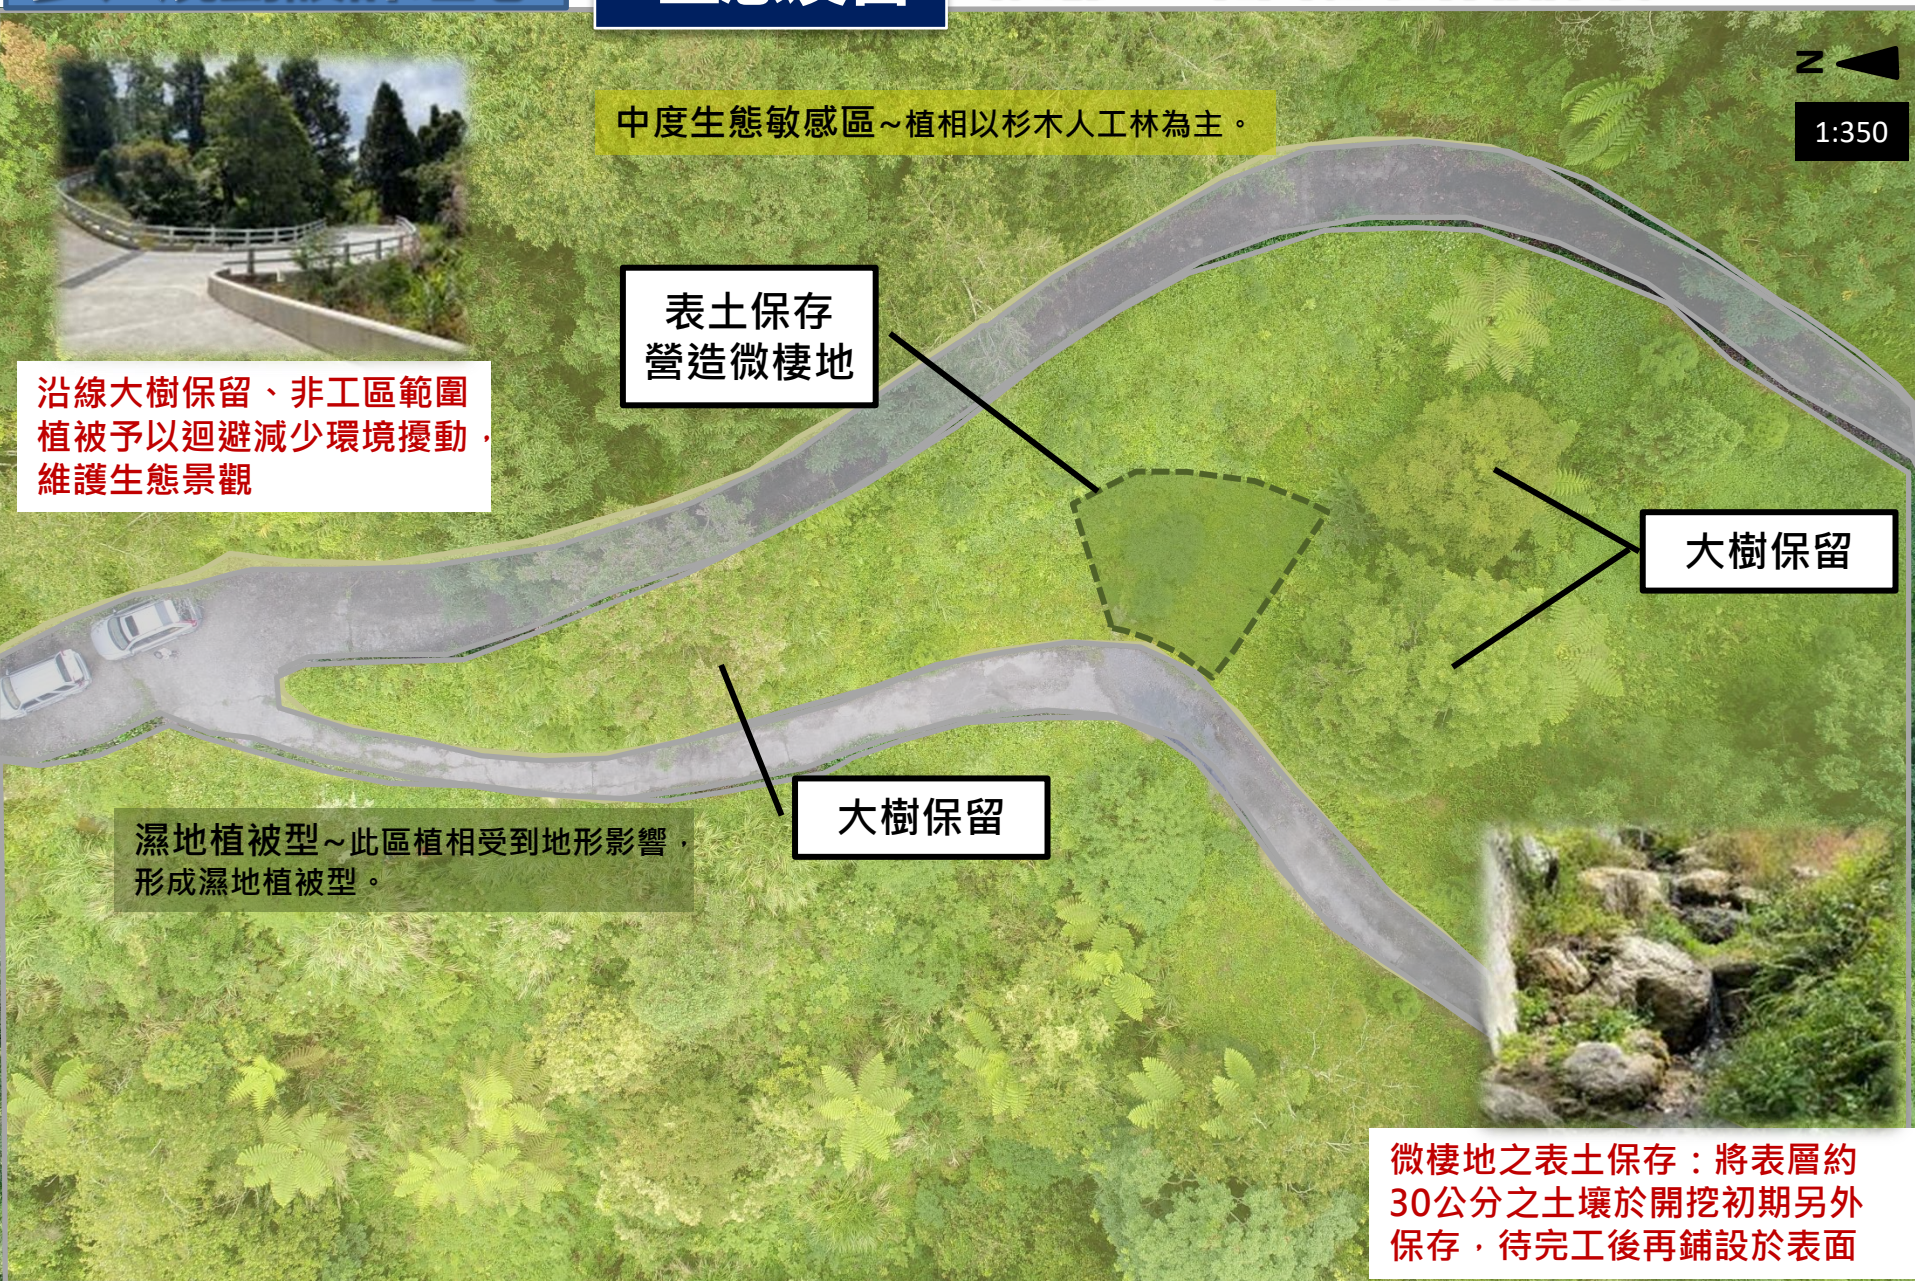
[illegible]

N

1:350

中度生態敏感區~植相以杉木人工林為主。

表土保存
營造微棲地

沿線大樹保留、非工區範圍植被予以迴避減少環境擾動，維護生態景觀

大樹保留

大樹保留

濕地植被型~此區植相受到地形影響，形成濕地植被型。

微棲地之表土保存：將表層約30公分之土壤於開挖初期另外保存，待完工後再鋪設於表面